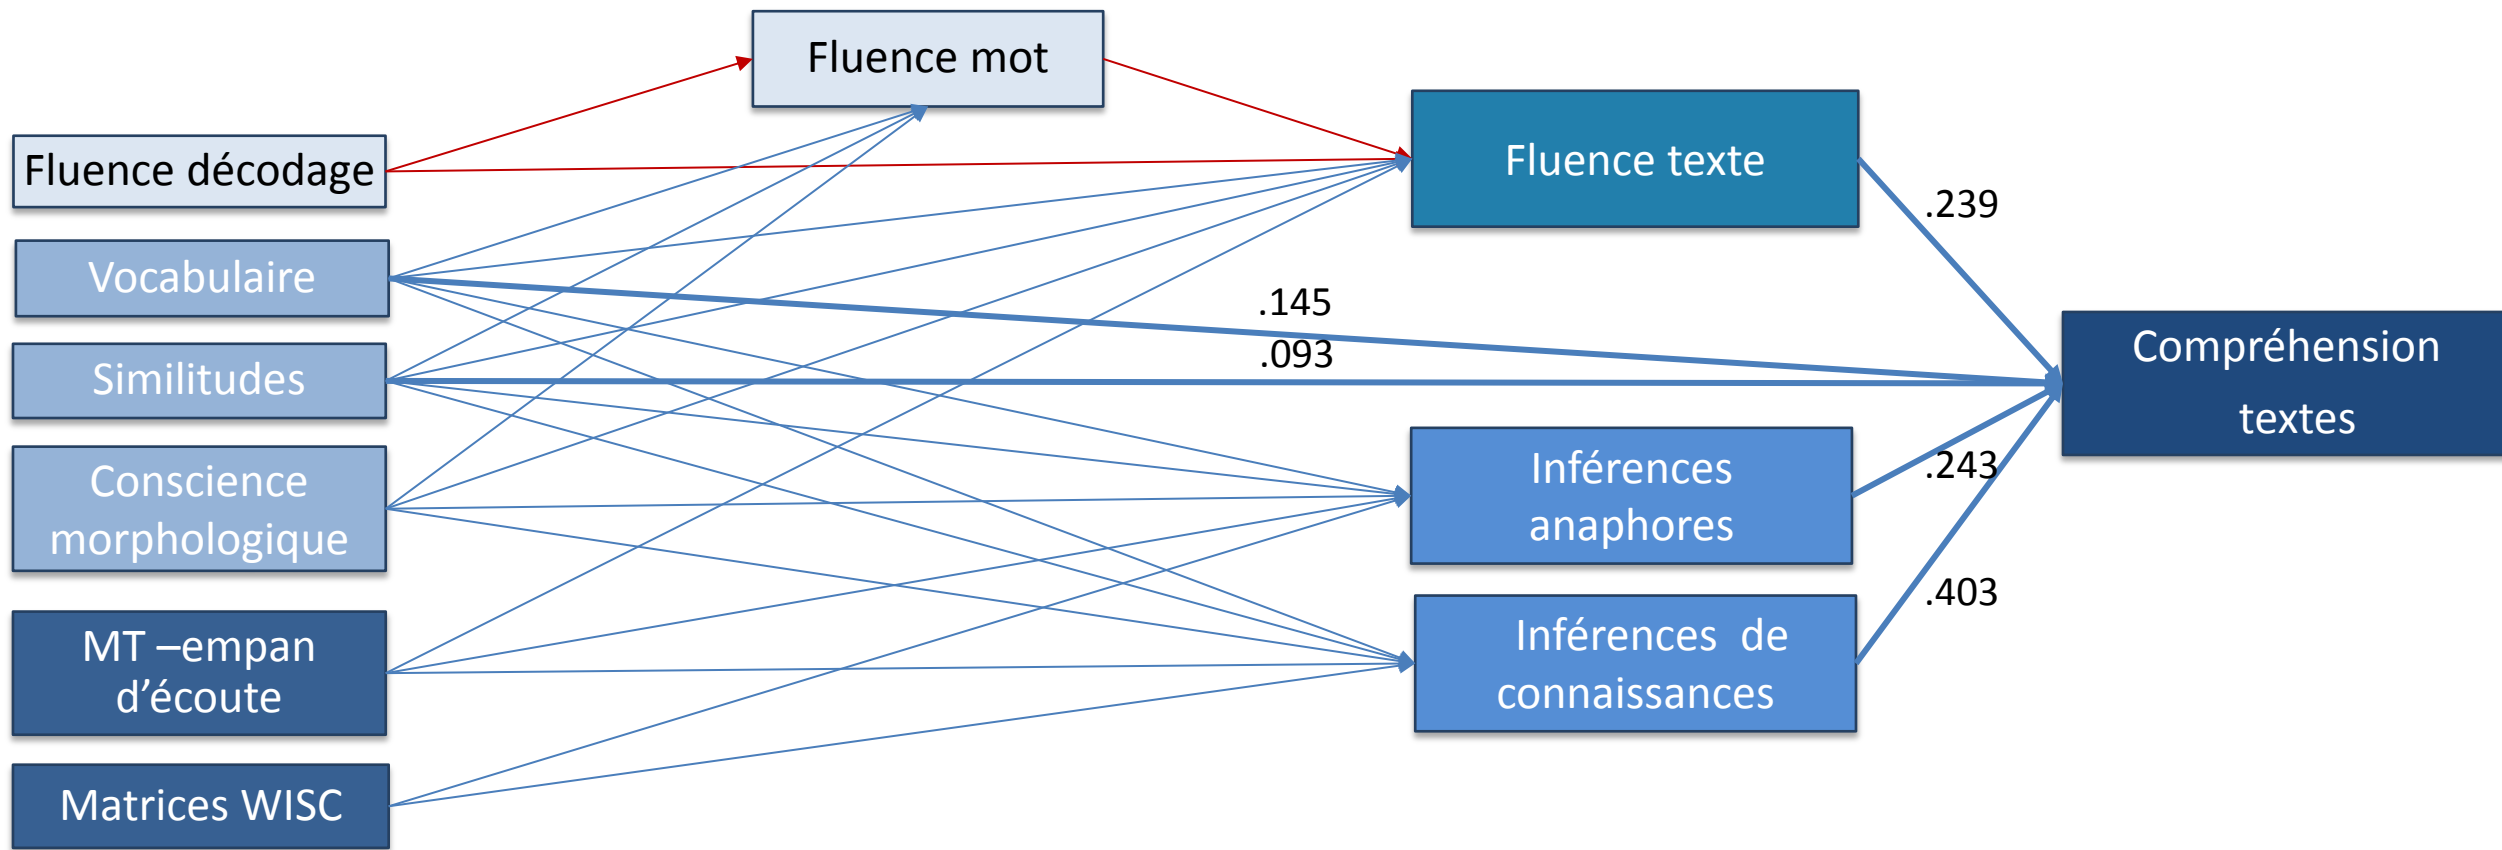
Fluence mot

Fluence décodage

Vocabulaire

Similitudes

Conscience morphologique

MT –empan d'écoute

Matrices WISC

Fluence texte

.239

.145

.093

Compréhension textes

Inférences anaphores

.243

.403

Inférences de connaissances